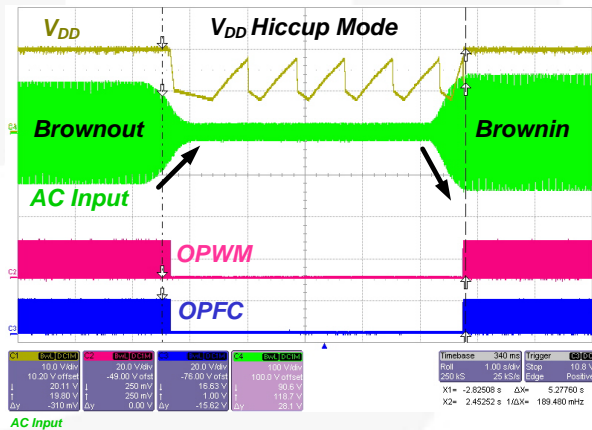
$V_{DD}$

$V_{DD}$ Hiccup Mode

Brownout

Brownin

AC Input

OPWM

OPFC

| C1 | BwL DC1M |
|---|---|
| | 10.0 V/div |
| | 10.20 V offset |
| ↓ | 20.11 V |
| ↑ | 19.80 V |
| Δy | -310 mV |

| C2 | BwL DC1M |
|---|---|
| | 20.0 V/div |
| | -49.00 V offset |
| ↓ | 250 mV |
| ↑ | 250 mV |
| Δy | 0.00 V |

| C3 | BwL DC1M |
|---|---|
| | 20.0 V/div |
| | -76.00 V offset |
| ↓ | 16.63 V |
| ↑ | 1.00 V |
| Δy | -15.62 V |

| C4 | BwL DC1M |
|---|---|
| | 100 V/div |
| | 100.0 V offset |
| ↓ | 90.6 V |
| ↑ | 118.7 V |
| Δy | 28.1 V |

| Timebase | 340 ms | Trigger | C3 DC |
|---|---|---|---|
| Roll | 1.00 s/div | Stop | 10.8 V |
| 250 kS | 25 kS/s | Edge | Positive |

X1= -2.82508 s ΔX= 5.27760 s
X2= 2.45252 s 1/ΔX= 189.480 mHz

AC Input